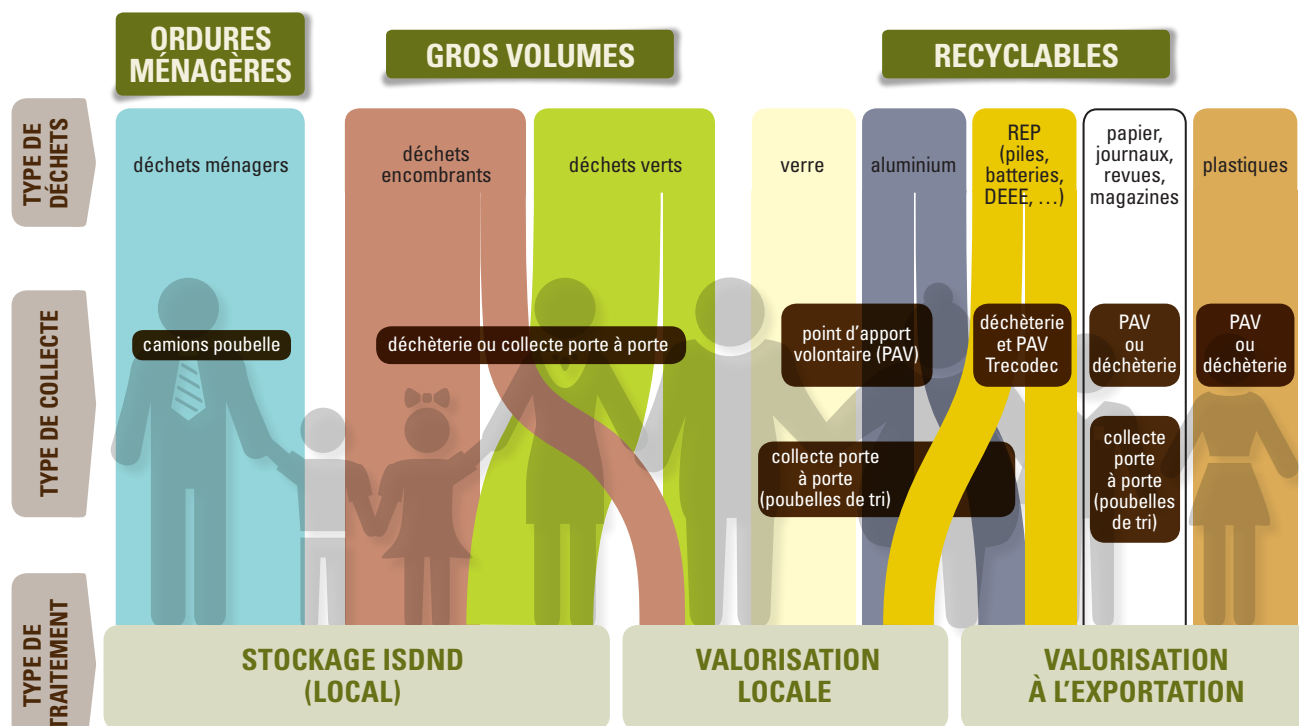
ORDURES MÉNAGÈRES

GROS VOLUMES

RECYCLABLES

TYPE DE DÉCHETS

déchets ménagers

déchets encombrants

déchets verts

verre

aluminium

REP (piles, batteries, DEEE, …)

papier, journaux, revues, magazines

plastiques

TYPE DE COLLECTE

camions poubelle

déchèterie ou collecte porte à porte

point d'apport volontaire (PAV)

déchèterie et PAV Trecodec

PAV ou déchèterie

PAV ou déchèterie

collecte porte à porte (poubelles de tri)

collecte porte à porte (poubelles de tri)

TYPE DE TRAITEMENT

STOCKAGE ISDND (LOCAL)

VALORISATION LOCALE

VALORISATION À L'EXPORTATION